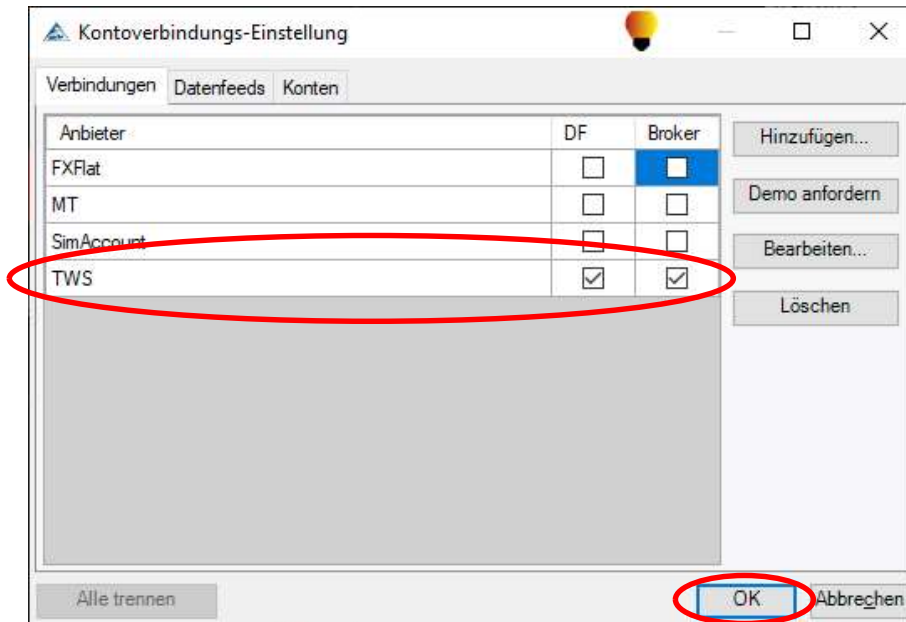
Kontoverbindungs-Einstellung

Verbindungen | Datenfeeds | Konten

| Anbieter | DF | Broker |
|---|---|---|
| FXFlat | ☐ | ☐ |
| MT | ☐ | ☐ |
| SimAccount | ☐ | ☐ |
| TWS | ☑ | ☑ |

Hinzufügen...

Demo anfordern

Bearbeiten...

Löschen

Alle trennen

OK

Abbrechen